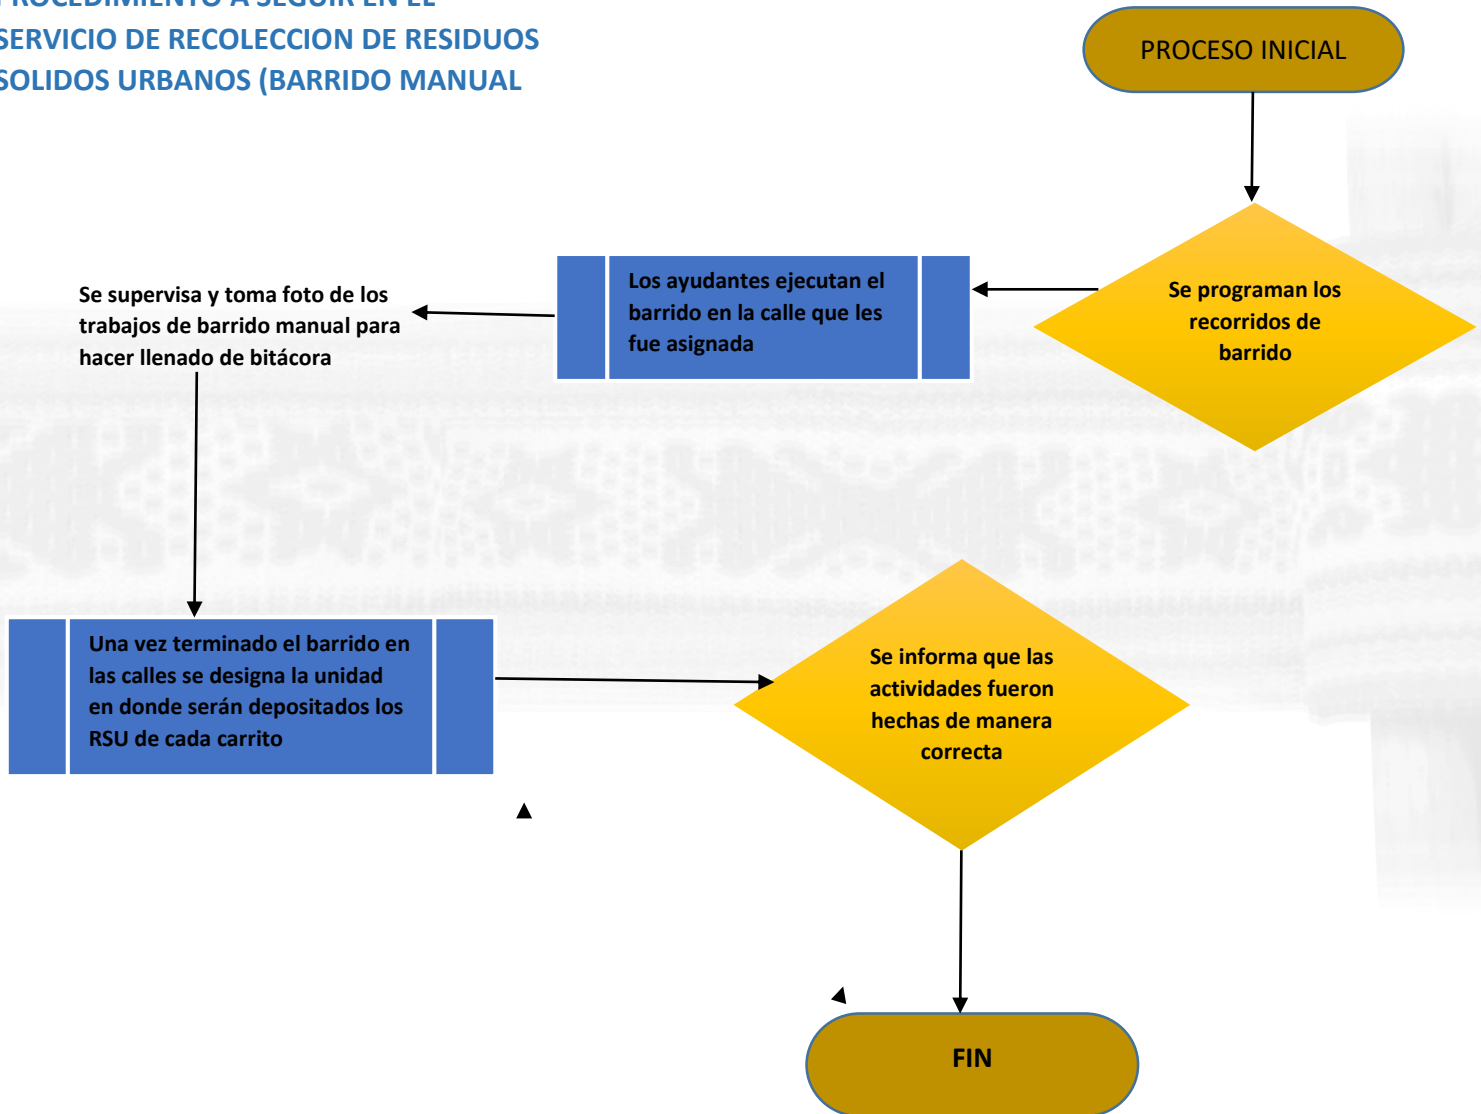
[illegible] A SEGUIR EN EL
SERVICIO DE RECOLECCION DE RESIDUOS
SOLIDOS URBANOS (BARRIDO MANUAL

PROCESO INICIAL

Se programan los recorridos de barrido

Los ayudantes ejecutan el barrido en la calle que les fue asignada

Se supervisa y toma foto de los trabajos de barrido manual para hacer llenado de bitácora

Una vez terminado el barrido en las calles se designa la unidad en donde serán depositados los RSU de cada carrito

Se informa que las actividades fueron hechas de manera correcta

FIN